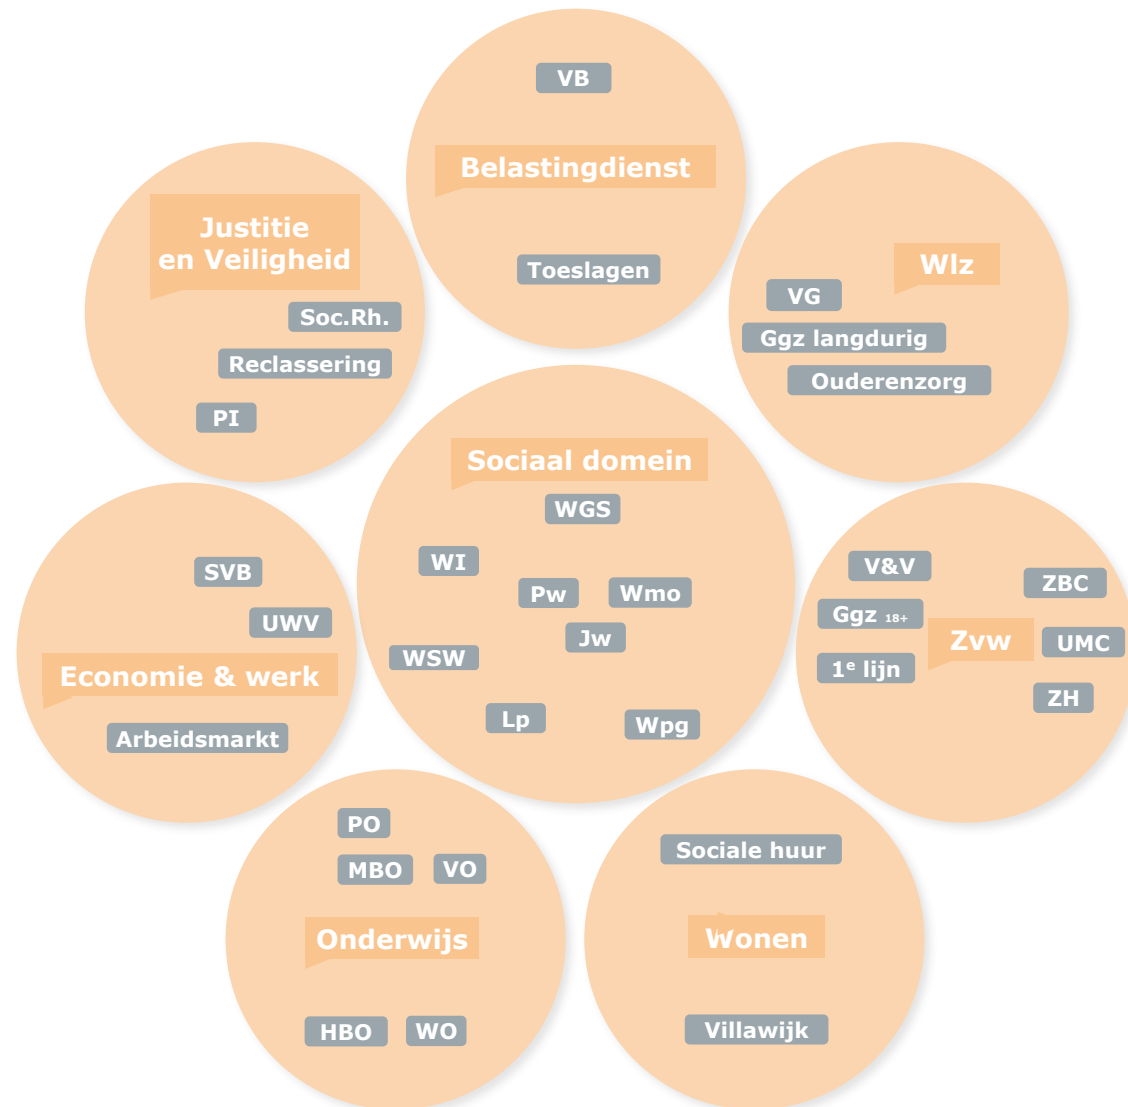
VB

Belastingdienst

Toeslagen

Justitie en Veiligheid

Soc.Rh.

Reclassering

PI

Wlz

VG

Ggz langdurig

Ouderenzorg

Sociaal domein

WGS

WI

Pw

Wmo

Jw

WSW

Lp

Wpg

SVB

UWV

Economie & werk

Arbeidsmarkt

V&V

ZBC

Ggz $_{18+}$

Zvw

UMC

1$^e$ lijn

ZH

PO

MBO

VO

Onderwijs

HBO

WO

Sociale huur

Wonen

Villawijk